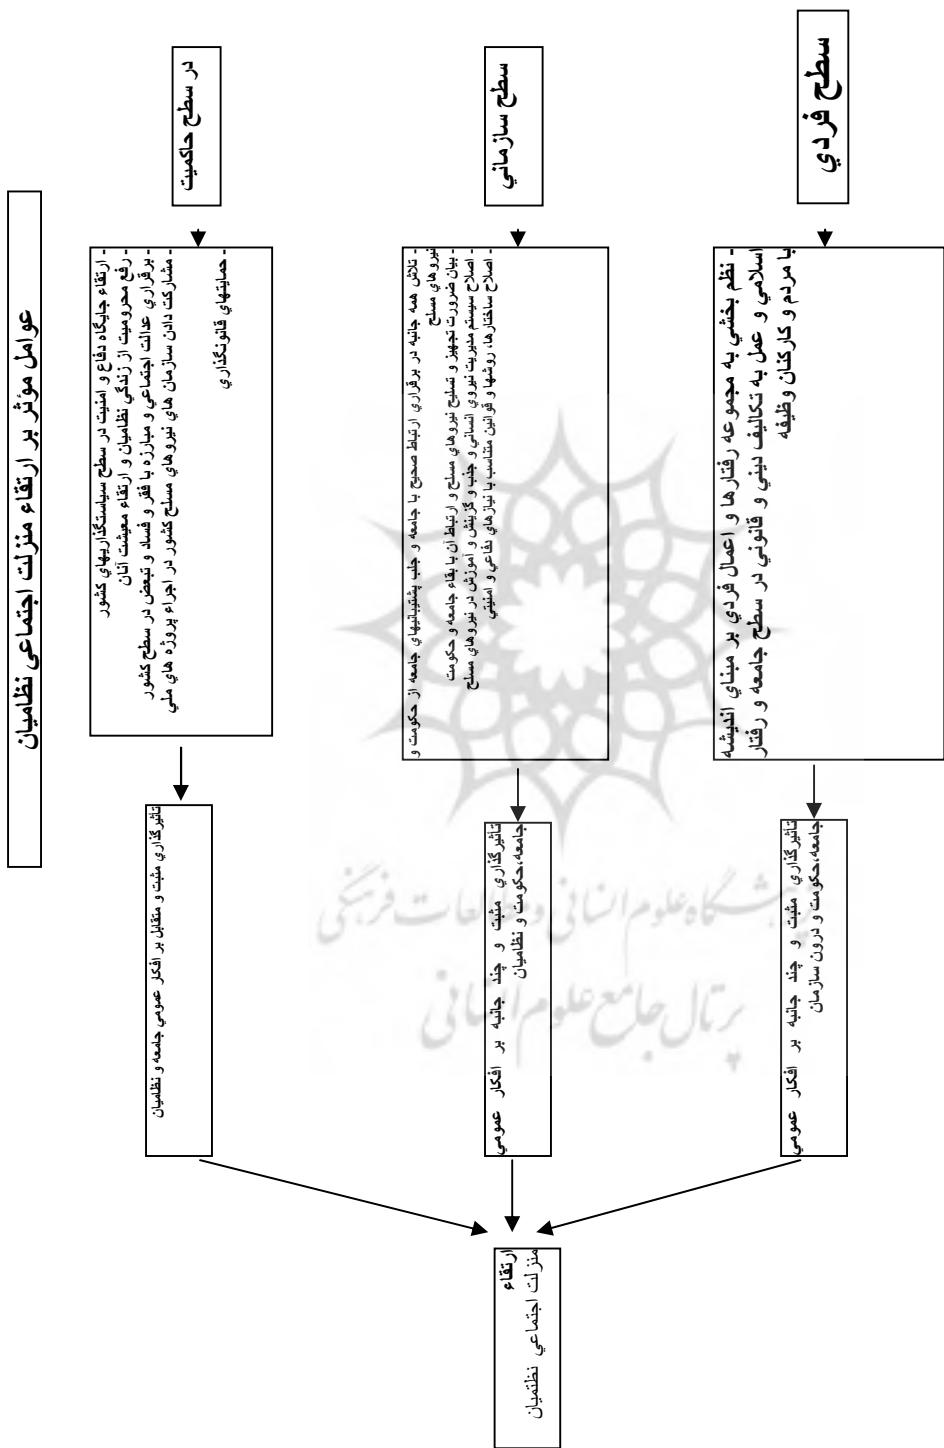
عوامل موثر بر ارتقاء منزلت اجتماعی نظامیان

در سطح حاكميت

- ارتقاء جايگاه دفاع و امنيت در سطح سياستگذاريهاي كشور
- رفع محروميت از زندگي نظاميان و ارتقاء معيشت آنان
- برقراري عدالت اجتماعي و مبارزه با فقر و فساد و تبعض در سطح كشور
- مشاركت دادن سازمان هاي نيروهاي مسلح كشور در اجراء پروژه هاي ملي
- حمايتهاي قانونگذاري

تاثيرگذاري مثبت و متقابل بر افكار عمومي جامعه و نظاميان

سطح سازماني

- تلاش همه جانبه در برقراري ارتباط صحيح با جامعه و جلب پشتيبانيهاي جامعه از حكومت و نيروهاي مسلح
- بيان ضرورت تجهيز و تسليح نيروهاي مسلح و ارتباط آن با بقاء جامعه و حكومت
- اصلاح سيستم مديريت نيروي انساني و جذب و گزينش و آموزش در نيروهاي مسلح
- اصلاح ساختارها، روشها و قوانين متناسب با نيازهاي دفاعي و امنيتي

تاثيرگذاري مثبت و چند جانبه بر افكار عمومي جامعه،حكومت و نظاميان

سطح فردي

- نظم بخشي به مجموعه رفتارها و اعمال فردي بر مبناي انديشه اسلامي و عمل به تكاليف ديني و قانوني در سطح جامعه و رفتار با مردم و كاركنان وظيفه

تاثيرگذاري مثبت و چند جانبه بر افكار عمومي جامعه،حكومت و درون سازمان

ارتقاء منزلت اجتماعي نظاميان

پژوهشگاه علوم انسانی و مطالعات فرهنگی
پرتال جامع علوم انسانی